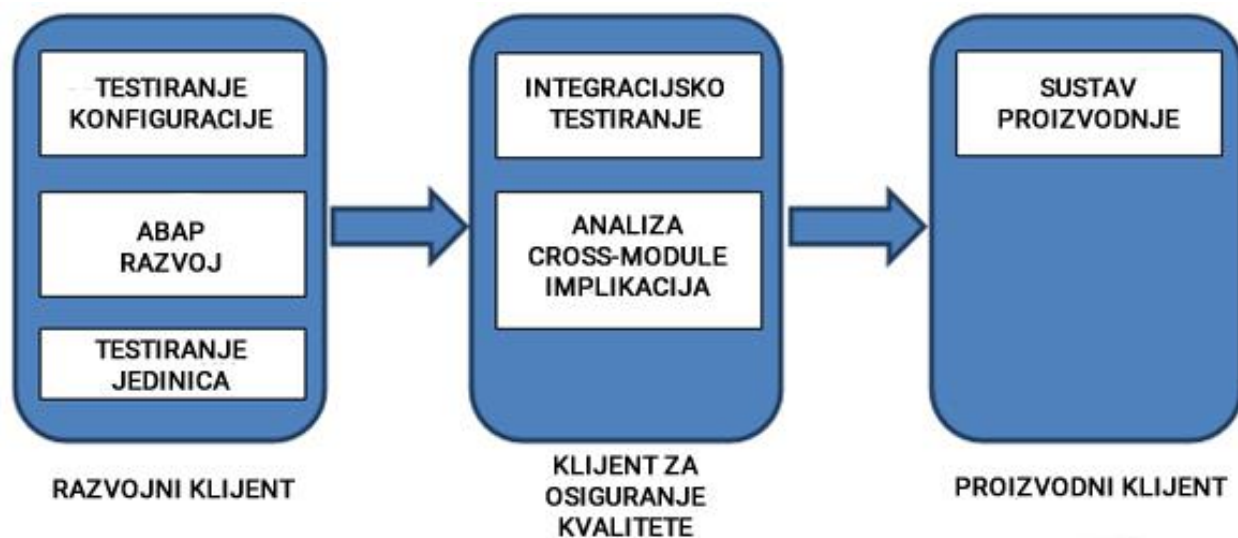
TESTIRANJE KONFIGURACIJE

ABAP RAZVOJ

TESTIRANJE JEDINICA

RAZVOJNI KLIJENT

INTEGRACIJSKO TESTIRANJE

ANALIZA CROSS-MODULE IMPLIKACIJA

KLIJENT ZA OSIGURANJE KVALITETE

SUSTAV PROIZVODNJE

PROIZVODNI KLIJENT